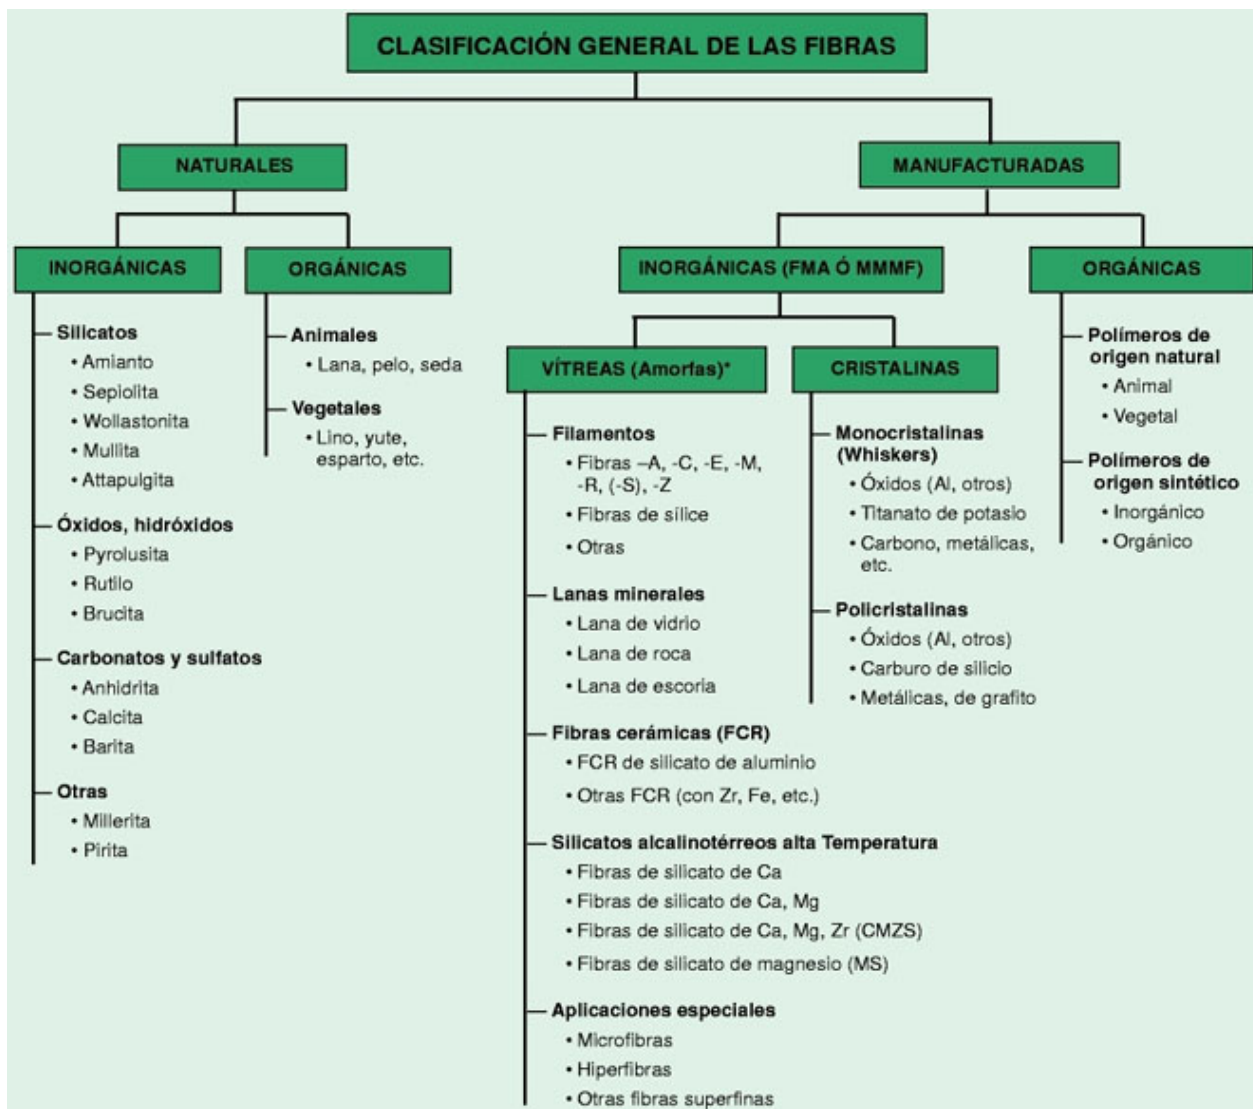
CLASIFICACIÓN GENERAL DE LAS FIBRAS

NATURALES

MANUFACTURADAS

INORGÁNICAS

ORGÁNICAS

INORGÁNICAS (FMA Ó MMMF)

ORGÁNICAS

Silicatos
• Amianto
• Sepiolita
• Wollastonita
• Mullita
• Attapulgita

Óxidos, hidróxidos
• Pyrolusita
• Rutilo
• Brucita

Carbonatos y sulfatos
• Anhidrita
• Calcita
• Barita

Otras
• Millerita
• Pirita

Animales
• Lana, pelo, seda

Vegetales
• Lino, yute, esparto, etc.

VÍTREAS (Amorfas)*

CRISTALINAS

Filamentos
• Fibras –A, -C, -E, -M, -R, (-S), -Z
• Fibras de sílice
• Otras

Lanas minerales
• Lana de vidrio
• Lana de roca
• Lana de escoria

Fibras cerámicas (FCR)
• FCR de silicato de aluminio
• Otras FCR (con Zr, Fe, etc.)

Silicatos alcalinotérreos alta Temperatura
• Fibras de silicato de Ca
• Fibras de silicato de Ca, Mg
• Fibras de silicato de Ca, Mg, Zr (CMZS)
• Fibras de silicato de magnesio (MS)

Aplicaciones especiales
• Microfibras
• Hiperfibras
• Otras fibras superfinas

Monocristalinas (Whiskers)
• Óxidos (Al, otros)
• Titanato de potasio
• Carbono, metálicas, etc.

Policristalinas
• Óxidos (Al, otros)
• Carburo de silicio
• Metálicas, de grafito

Polímeros de origen natural
• Animal
• Vegetal

Polímeros de origen sintético
• Inorgánico
• Orgánico